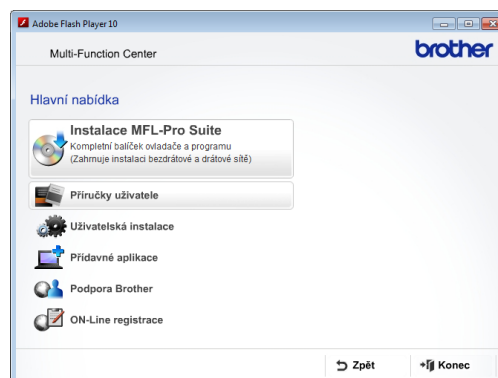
Adobe Flash Player 10

Multi-Function Center

brother

Hlavní nabídka

Instalace MFL-Pro Suite
Kompletní balíček ovladače a programu
(Zahrnuje instalaci bezdrátové a drátové sítě)

Příručky uživatele

Uživatelská instalace

Přídavné aplikace

Podpora Brother

ON-Line registrace

Zpět

Konec